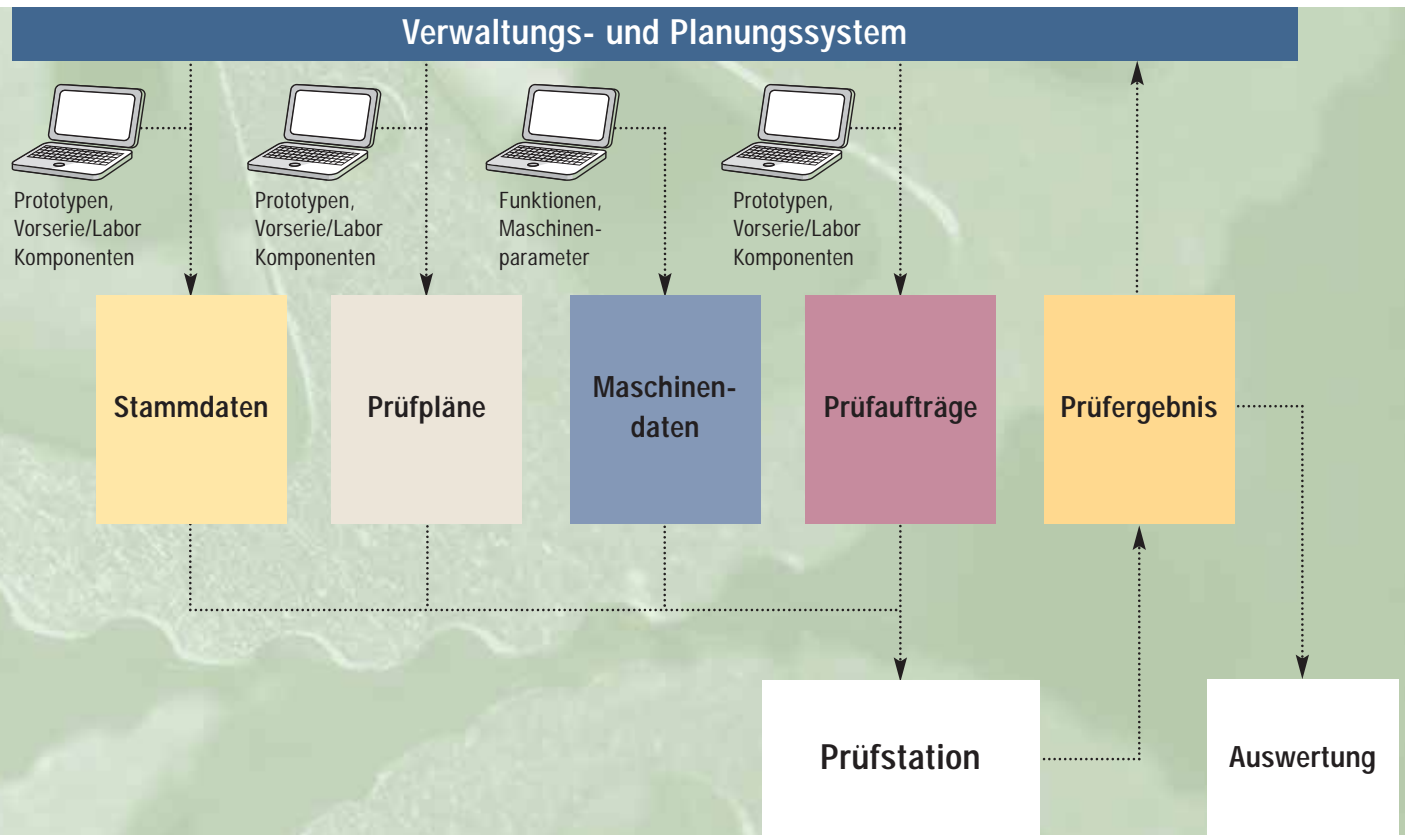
Verwaltungs- und Planungssystem

Prototypen,
Vorserie/Labor
Komponenten

Prototypen,
Vorserie/Labor
Komponenten

Funktionen,
Maschinenparameter

Prototypen,
Vorserie/Labor
Komponenten

Stammdaten

Prüfpläne

Maschinendaten

Prüfaufträge

Prüfergebnis

Prüfstation

Auswertung